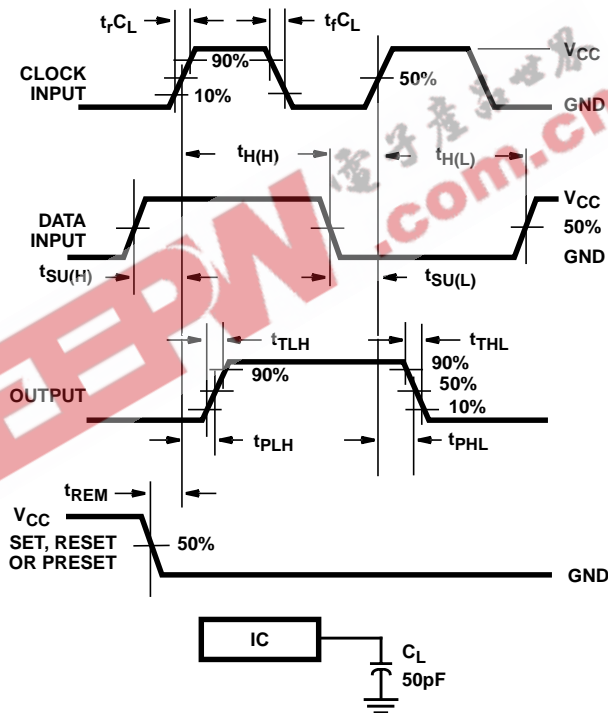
$t_rC_L$

$t_fC_L$

$V_{CC}$

CLOCK INPUT

90%

10%

50%

GND

$t_{H(H)}$

$t_{H(L)}$

DATA INPUT

$V_{CC}$

50%

GND

$t_{SU(H)}$

$t_{SU(L)}$

$t_{TLH}$

$t_{THL}$

OUTPUT

90%

90%

50%

10%

$t_{PLH}$

$t_{PHL}$

$t_{REM}$

$V_{CC}$

SET, RESET OR PRESET

50%

GND

IC

$C_L$

50pF

EDN .com.cn

电子技术世界